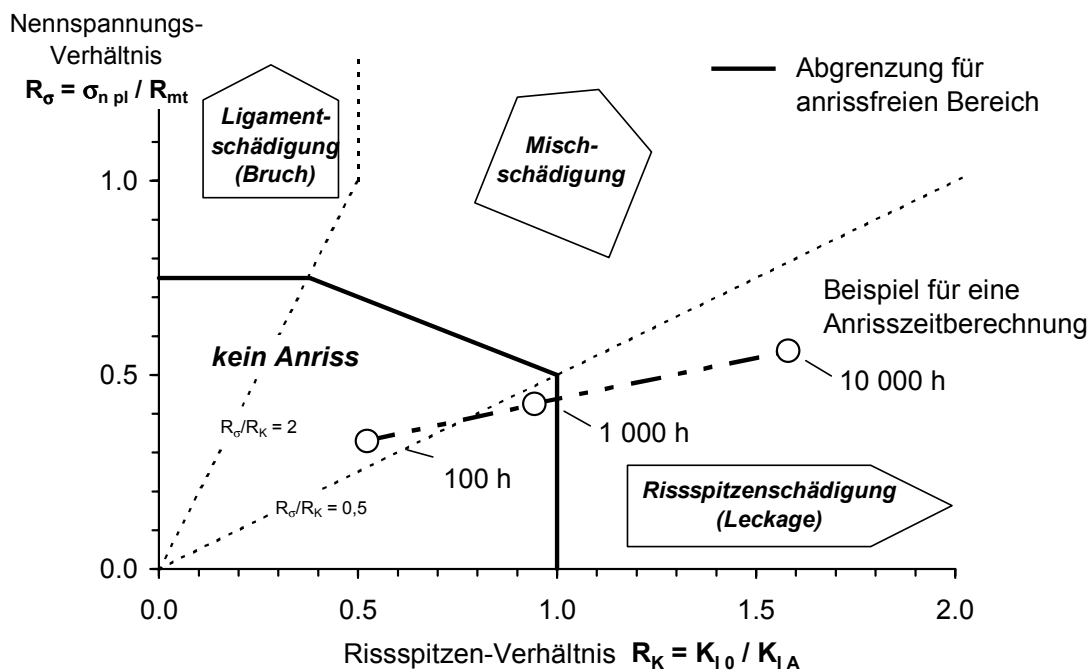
Nennspannungs-Verhältnis
$R_\sigma = \sigma_{n\,pl} / R_{mt}$

Abgrenzung für anrissfreien Bereich

Ligamentschädigung (Bruch)

Mischschädigung

1.0

Beispiel für eine Anrisszeitberechnung

kein Anriss

0.5

10 000 h

1 000 h

$R_\sigma/R_K = 2$

100 h

$R_\sigma/R_K = 0,5$

Rissspitzenschädigung (Leckage)

0.0

0.0 0.5 1.0 1.5 2.0

Rissspitzen-Verhältnis $R_K = K_{I\,0} / K_{I\,A}$